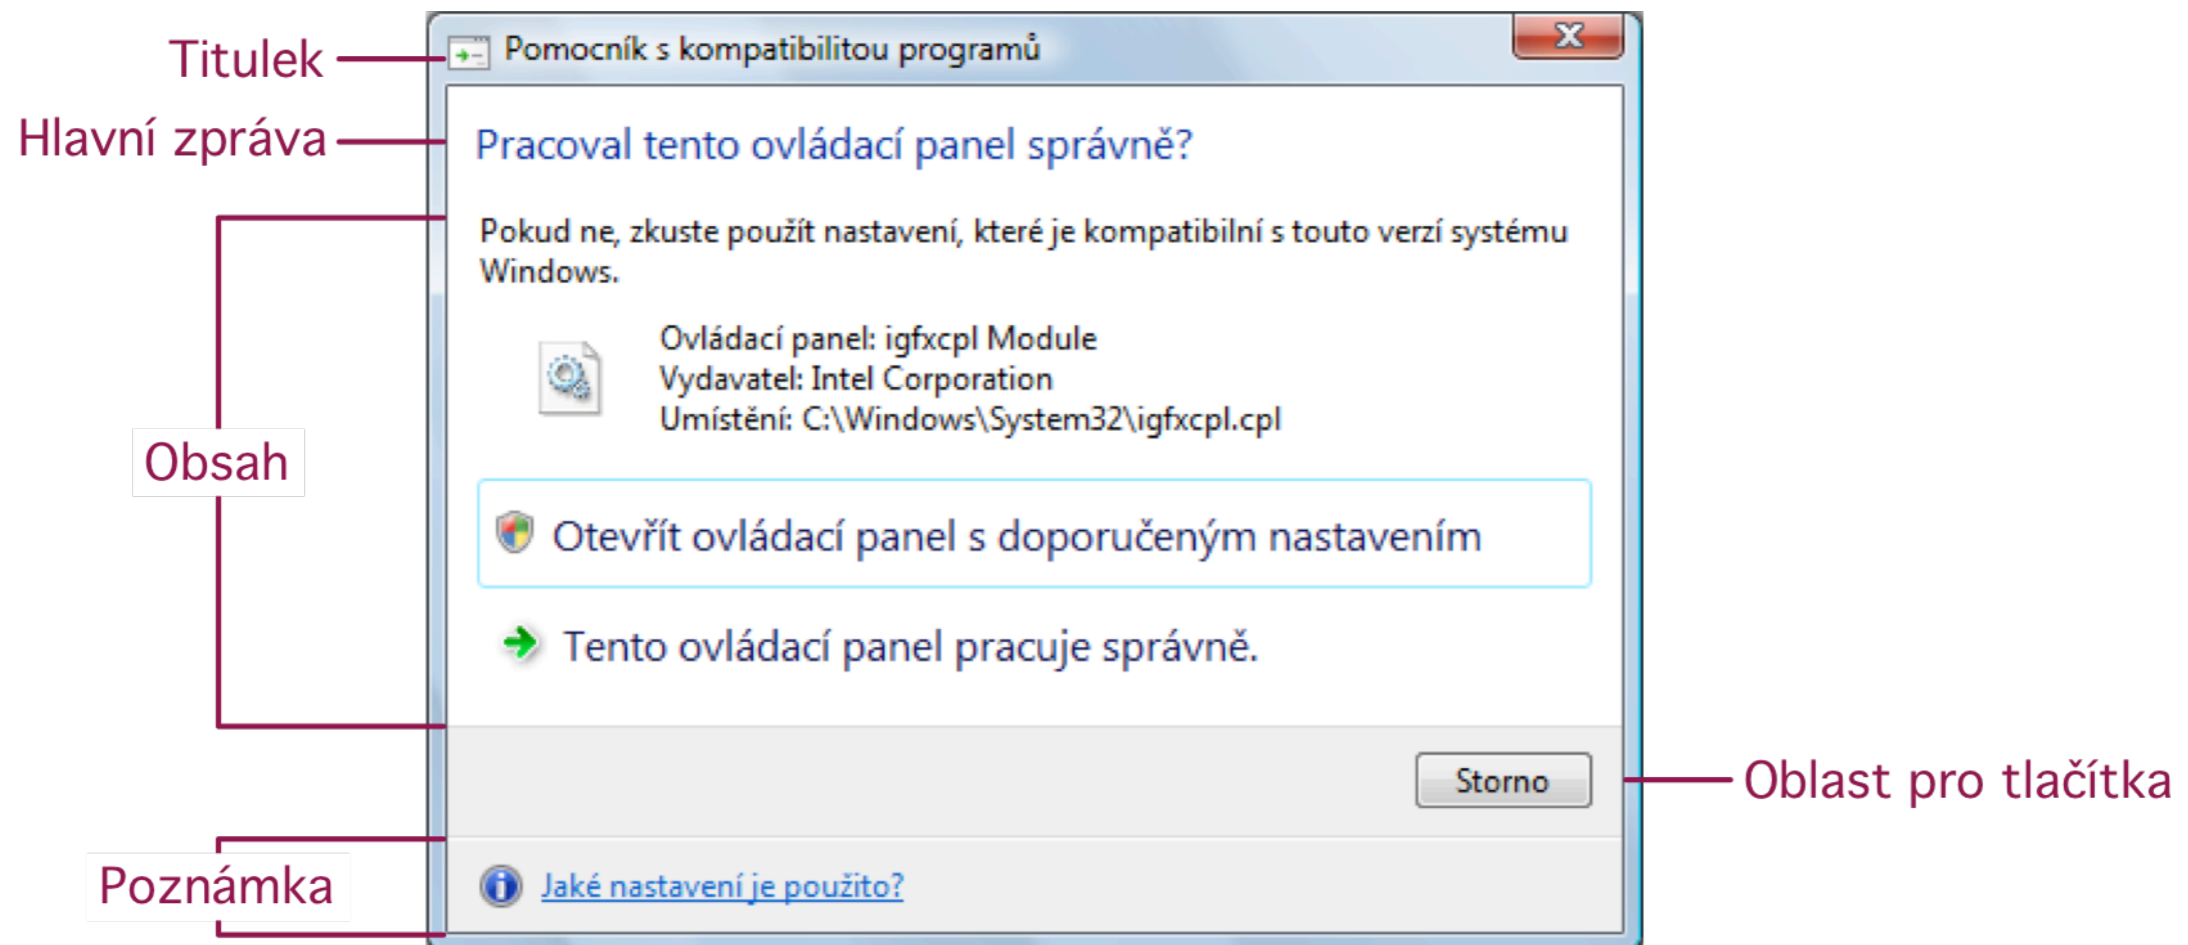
Titulek
Hlavní zpráva
Obsah
Poznámka
Oblast pro tlačítka

Pomocník s kompatibilitou programů

Pracoval tento ovládací panel správně?

Pokud ne, zkuste použít nastavení, které je kompatibilní s touto verzí systému Windows.

Ovládací panel: igfxcpl Module
Vydavatel: Intel Corporation
Umístění: C:\Windows\System32\igfxcpl.cpl

Otevřít ovládací panel s doporučeným nastavením

Tento ovládací panel pracuje správně.

Storno

Jaké nastavení je použito?